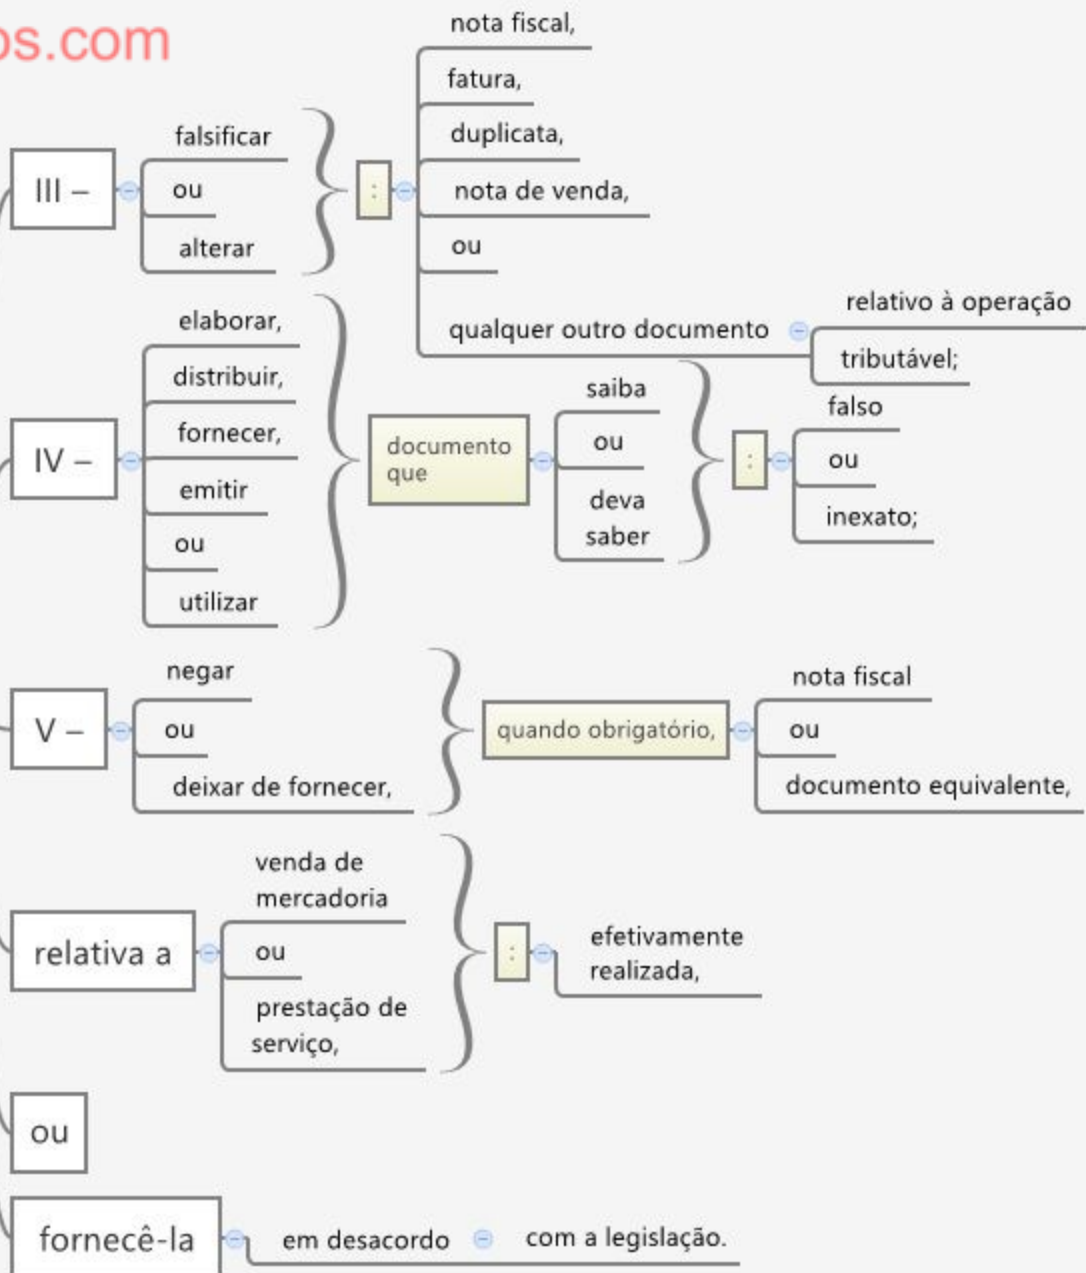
os.com

III –

falsificar
ou
alterar

:

nota fiscal,
fatura,
duplicata,
nota de venda,
ou
qualquer outro documento

relativo à operação
tributável;

IV –

elaborar,
distribuir,
fornecer,
emitir
ou
utilizar

documento que

saiba
ou
deva saber

:

falso
ou
inexato;

V –

negar
ou
deixar de fornecer,

quando obrigatório,

nota fiscal
ou
documento equivalente,

relativa a

venda de mercadoria
ou
prestação de serviço,

:

efetivamente realizada,

ou

fornecê-la

em desacordo

com a legislação.